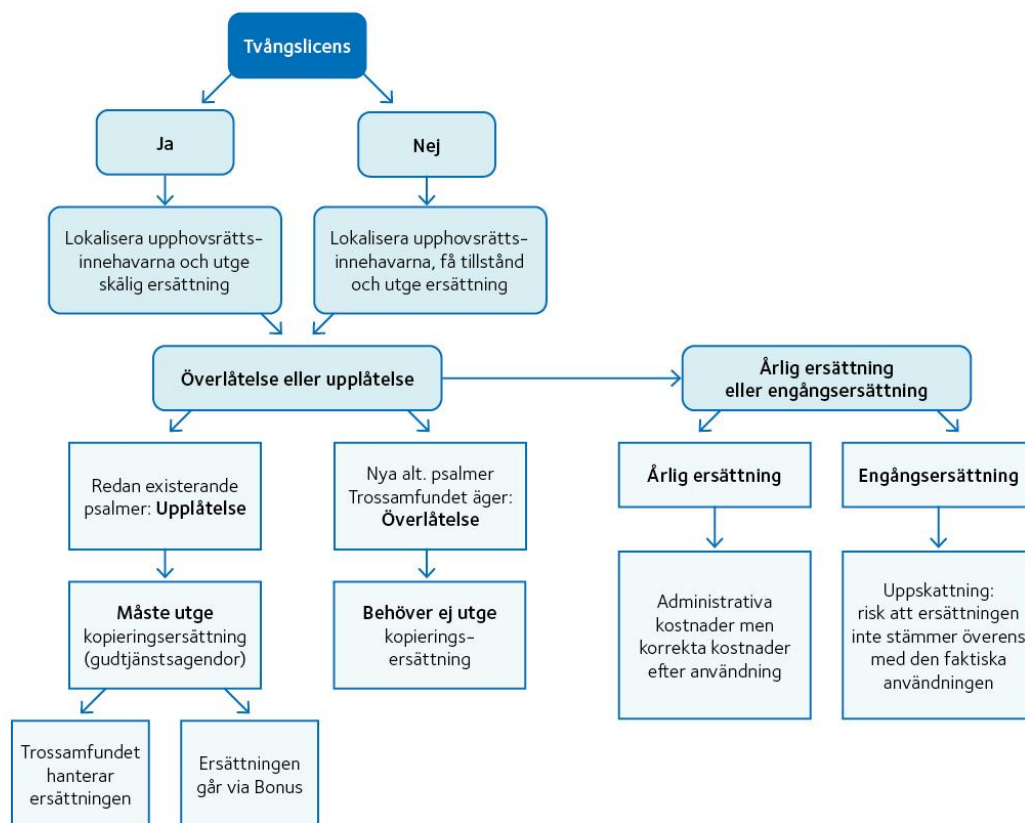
Tvångslicens

Ja

Nej

Lokalisera upphovsrättsinnehavarna och utge skälig ersättning

Lokalisera upphovsrättsinnehavarna, få tillstånd och utge ersättning

Överlåtelse eller upplåtelse

Årlig ersättning eller engångsersättning

Redan existerande psalmer: **Upplåtelse**

Nya alt. psalmer Trossamfundet äger: **Överlåtelse**

Årlig ersättning

Engångsersättning

**Måste utge** kopieringsersättning (gudtjänstsagendor)

**Behöver ej utge** kopieringsersättning

Administrativa kostnader men korrekta kostnader efter användning

Uppskattning: risk att ersättningen inte stämmer överens med den faktiska användningen

Trossamfundet hanterar ersättningen

Ersättningen går via Bonus